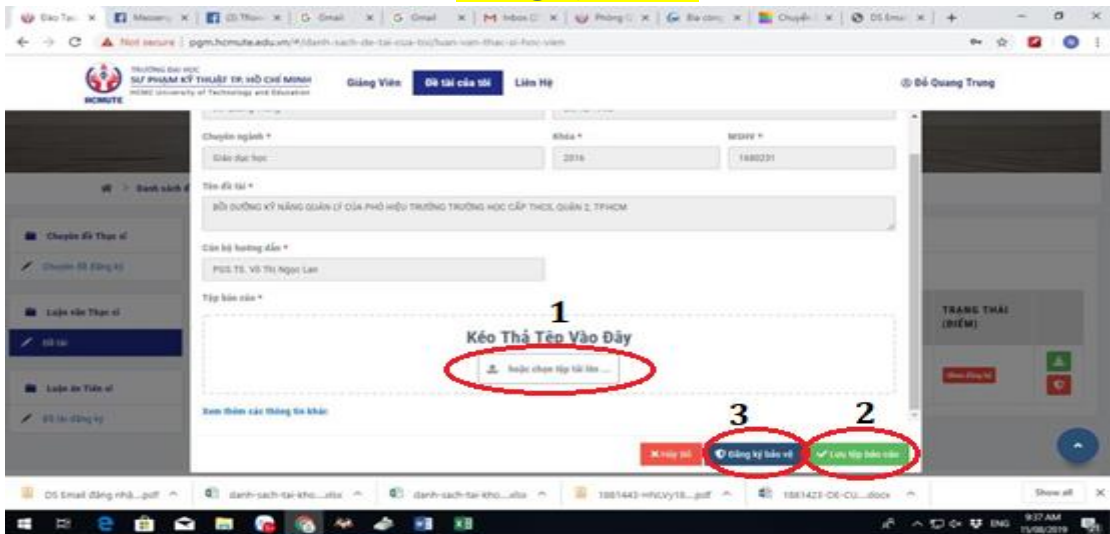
Đào Tạo | Messeng | (3) Tthon | Gmail | Gmail | Inbox | Phòng | Bài công | Chuyển | DS Email | +

Not secure | pgm.hcmute.edu.vn/#/danh-sach-de-tai-cua-toi/luan-van-thac-si-hoc-vien

TRƯỜNG ĐẠI HỌC SƯ PHẠM KỸ THUẬT TP. HỒ CHÍ MINH HCMC University of Technology and Education

HCMUTE

Giảng Viên | Đề tài của tôi | Liên Hệ

Đỗ Quang Trung

Danh sách đ

Chuyên đề Thạc sĩ

Chuyên đề đăng ký

Luận văn Thạc sĩ

Đề tài

Luận án Tiến sĩ

Đề tài đăng ký

Chuyên ngành *

Giáo dục học

Khóa *

2016

MSHV *

1680231

Tên đề tài *

BỒI DƯỠNG KỸ NĂNG QUẢN LÝ CỦA PHÓ HIỆU TRƯỞNG TRƯỜNG HỌC CẤP THCS, QUẬN 2, TPHCM

Cán bộ hướng dẫn *

PGS.TS. Võ Thị Ngọc Lan

Tệp báo cáo *

1

Kéo Thả Tệp Vào Đây

hoặc chọn tệp tải lên ...

Xem thêm các thông tin khác

3

2

Hủy bỏ

Đăng ký bảo vệ

Lưu tệp báo cáo

TRẠNG THÁI (ĐIỂM)

DS Email đăng nhậ....pdf | danh-sach-tai-kho....xlsx | danh-sach-tai-kho....xlsx | 1881443-HNLVy18....pdf | 1881423-DE-CU....docx | Show all

ENG 9:37 AM 15/08/2019